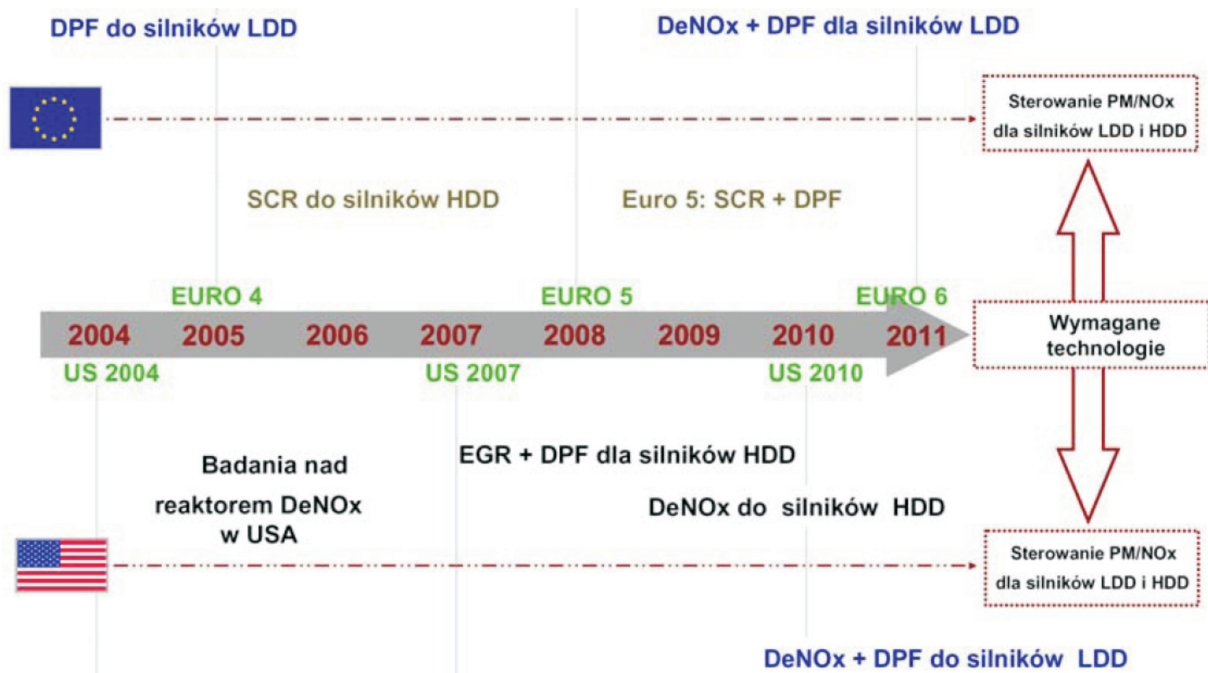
DPF do silników LDD

DeNOx + DPF dla silników LDD

Sterowanie PM/NOx dla silników LDD i HDD

SCR do silników HDD

Euro 5: SCR + DPF

EURO 4

EURO 5

EURO 6

2004 2005 2006 2007 2008 2009 2010 2011

Wymagane technologie

US 2004

US 2007

US 2010

Badania nad reaktorem DeNOx w USA

EGR + DPF dla silników HDD

DeNOx do silników HDD

Sterowanie PM/NOx dla silników LDD i HDD

DeNOx + DPF do silników LDD